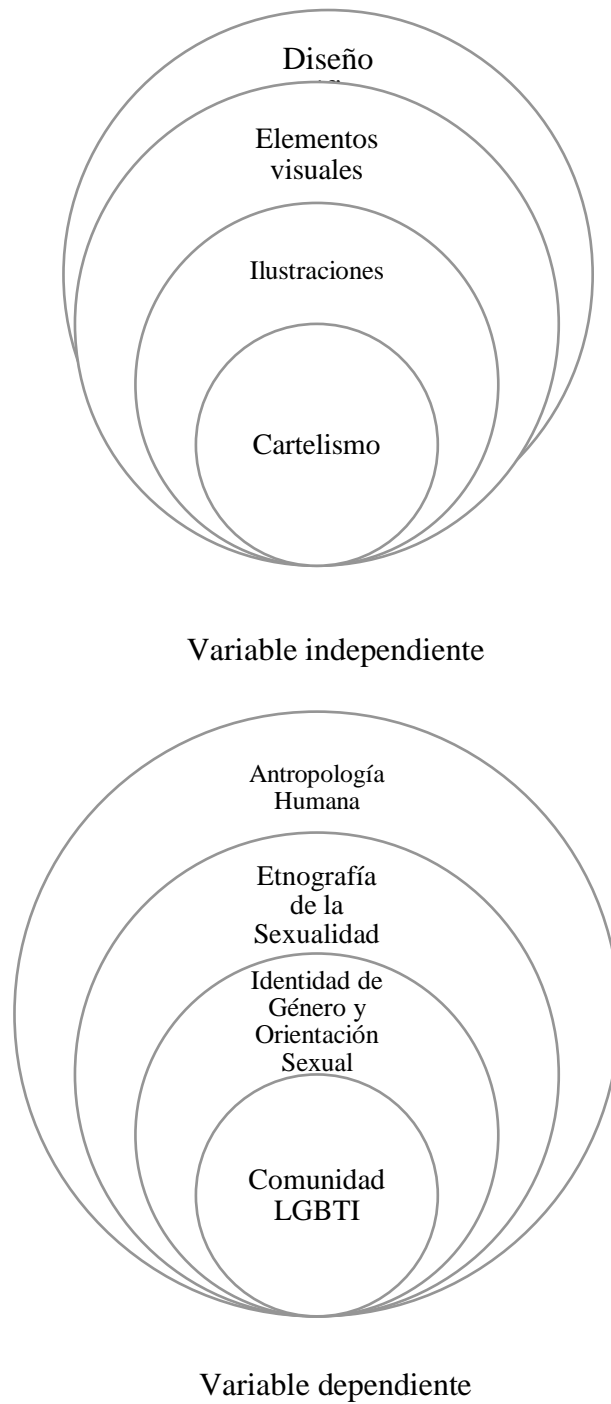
Diseño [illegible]

Elementos visuales

Ilustraciones

Cartelismo

Variable independiente

Antropología Humana

Etnografía de la Sexualidad

Identidad de Género y Orientación Sexual

Comunidad LGBTI

Variable dependiente